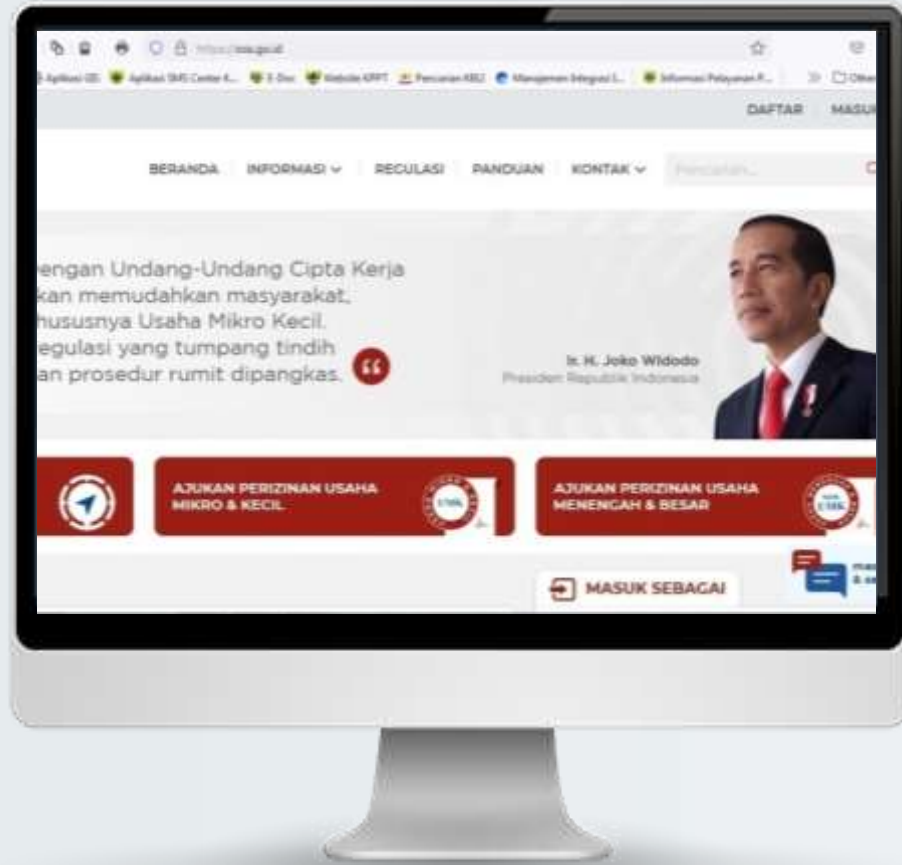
https://oss.go.id

Aplikasi UB | Aplikasi SMS Center K... | E-Dok | Website KPPT | Pencarian KBLI | Manajemen Integrasi L... | Informasi Pelayanan P... | Other

DAFTAR MASUK

BERANDA INFORMASI REGULASI PANDUAN KONTAK Pencarian...

engan Undang-Undang Cipta Kerja kan memudahkan masyarakat, hususnya Usaha Mikro Kecil. egulasi yang tumpang tindih an prosedur rumit dipangkas.

Ir. H. Joko Widodo
Presiden Republik Indonesia

AJUKAN PERIZINAN USAHA MIKRO & KECIL

AJUKAN PERIZINAN USAHA MENENGAH & BESAR

MASUK SEBAGAI